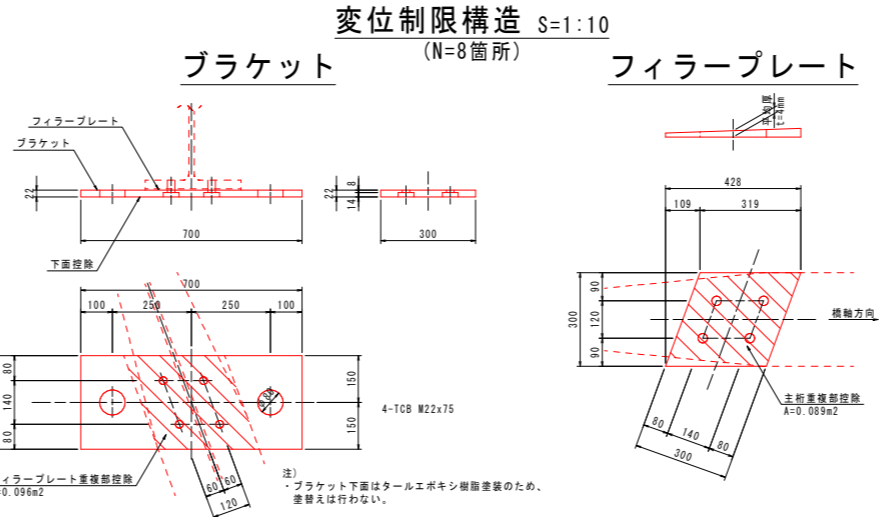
変位制限構造 S=1:10
(N=8箇所)

ブラケット

フィラープレート
ブラケット
22
22
14 8
700
300
下面控除
700
100
250
250
100
80
140
80
150
150
φ44
4-TCB M22x75
60
60
120
フィラープレート重複部控除
A=0.096m2

注)
・ブラケット下面はタールエポキシ樹脂塗装のため、塗替えは行わない。

フィラープレート

428
109
319
90
120
90
300
橋軸方向
主桁重複部控除
A=0.089m2
80
140
80
300